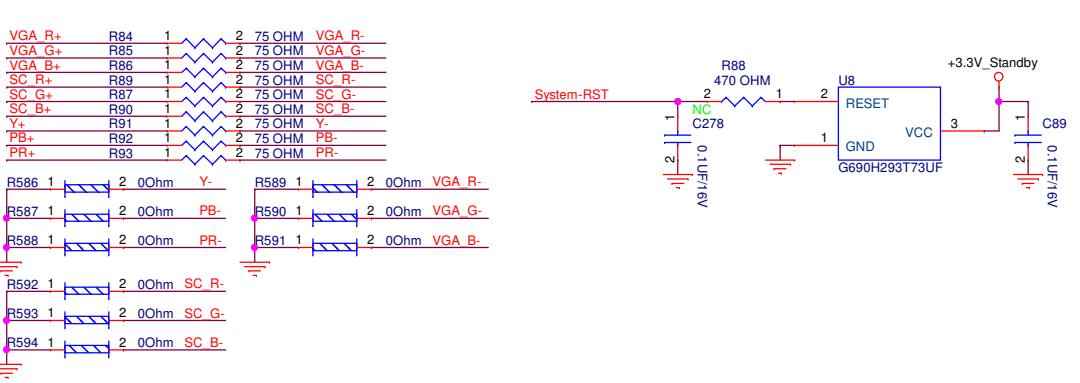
VGA_R+ R84 1 2 75 OHM VGA_R-
VGA_G+ R85 1 2 75 OHM VGA_G-
VGA_B+ R86 1 2 75 OHM VGA_B-
SC_R+ R89 1 2 75 OHM SC_R-
SC_G+ R87 1 2 75 OHM SC_G-
SC_B+ R90 1 2 75 OHM SC_B-
Y+ R91 1 2 75 OHM Y-
PB+ R92 1 2 75 OHM PB-
PR+ R93 1 2 75 OHM PR-

R586 1 2 0Ohm Y-
R587 1 2 0Ohm PB-
R588 1 2 0Ohm PR-

R589 1 2 0Ohm VGA_R-
R590 1 2 0Ohm VGA_G-
R591 1 2 0Ohm VGA_B-

R592 1 2 0Ohm SC_R-
R593 1 2 0Ohm SC_G-
R594 1 2 0Ohm SC_B-

System-RST
R88
470 OHM
2 1
NC
C278
1
2
0.1UF/16V

U8
2 RESET
1 GND
VCC 3
G690H293T73UF

+3.3V_Standby
C89
1
2
0.1UF/16V